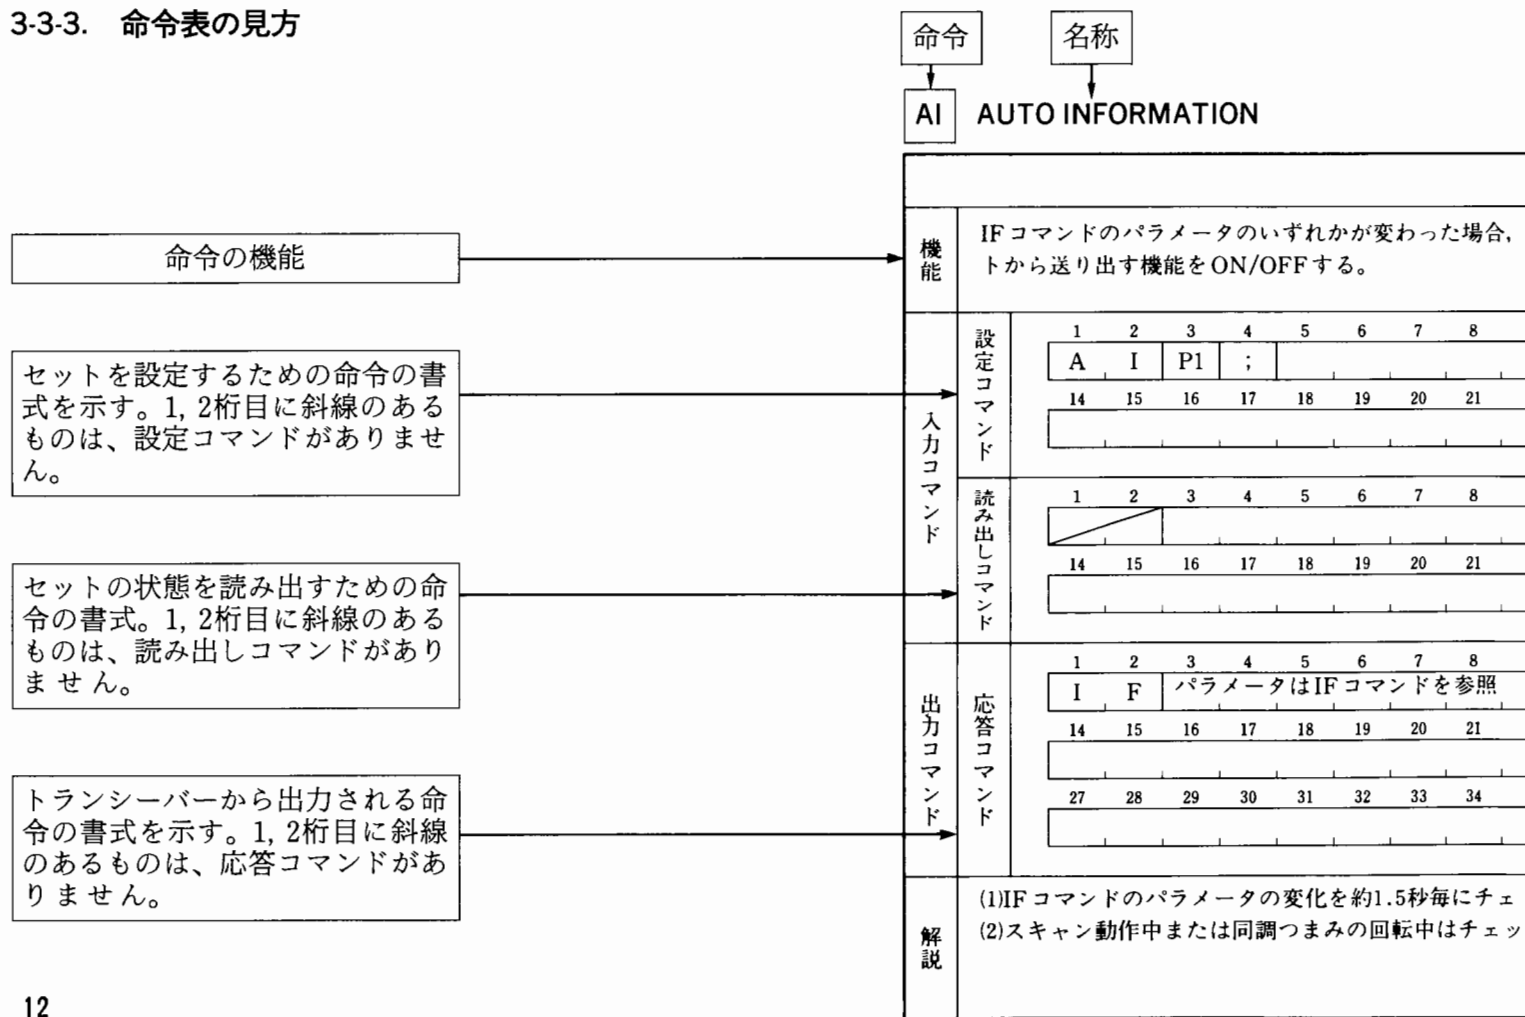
3-3-3. 命令表の見方

命令

名称

AI AUTO INFORMATION

命令の機能

セットを設定するための命令の書式を示す。1, 2桁目に斜線のあるものは、設定コマンドがありません。

セットの状態を読み出すための命令の書式。1, 2桁目に斜線のあるものは、読み出しコマンドがありません。

トランシーバーから出力される命令の書式を示す。1, 2桁目に斜線のあるものは、応答コマンドがありません。

機能

IFコマンドのパラメータのいずれかが変わった場合, トから送り出す機能をON/OFFする。

入力コマンド

設定コマンド

| 1 | 2 | 3 | 4 | 5 | 6 | 7 | 8 |
|---|---|---|---|---|---|---|---|
| A | I | P1 | ; | | | | |

| 14 | 15 | 16 | 17 | 18 | 19 | 20 | 21 |
|---|---|---|---|---|---|---|---|
| | | | | | | | |

読み出しコマンド

| 1 | 2 | 3 | 4 | 5 | 6 | 7 | 8 |
|---|---|---|---|---|---|---|---|
| | | | | | | | |

| 14 | 15 | 16 | 17 | 18 | 19 | 20 | 21 |
|---|---|---|---|---|---|---|---|
| | | | | | | | |

出力コマンド

応答コマンド

| 1 | 2 | 3 | 4 | 5 | 6 | 7 | 8 |
|---|---|---|---|---|---|---|---|
| I | F | パラメータはIFコマンドを参照 | | | | | |

| 14 | 15 | 16 | 17 | 18 | 19 | 20 | 21 |
|---|---|---|---|---|---|---|---|
| | | | | | | | |

| 27 | 28 | 29 | 30 | 31 | 32 | 33 | 34 |
|---|---|---|---|---|---|---|---|
| | | | | | | | |

解説

(1)IFコマンドのパラメータの変化を約1.5秒毎にチェ
(2)スキャン動作中または同調つまみの回転中はチェッ

12